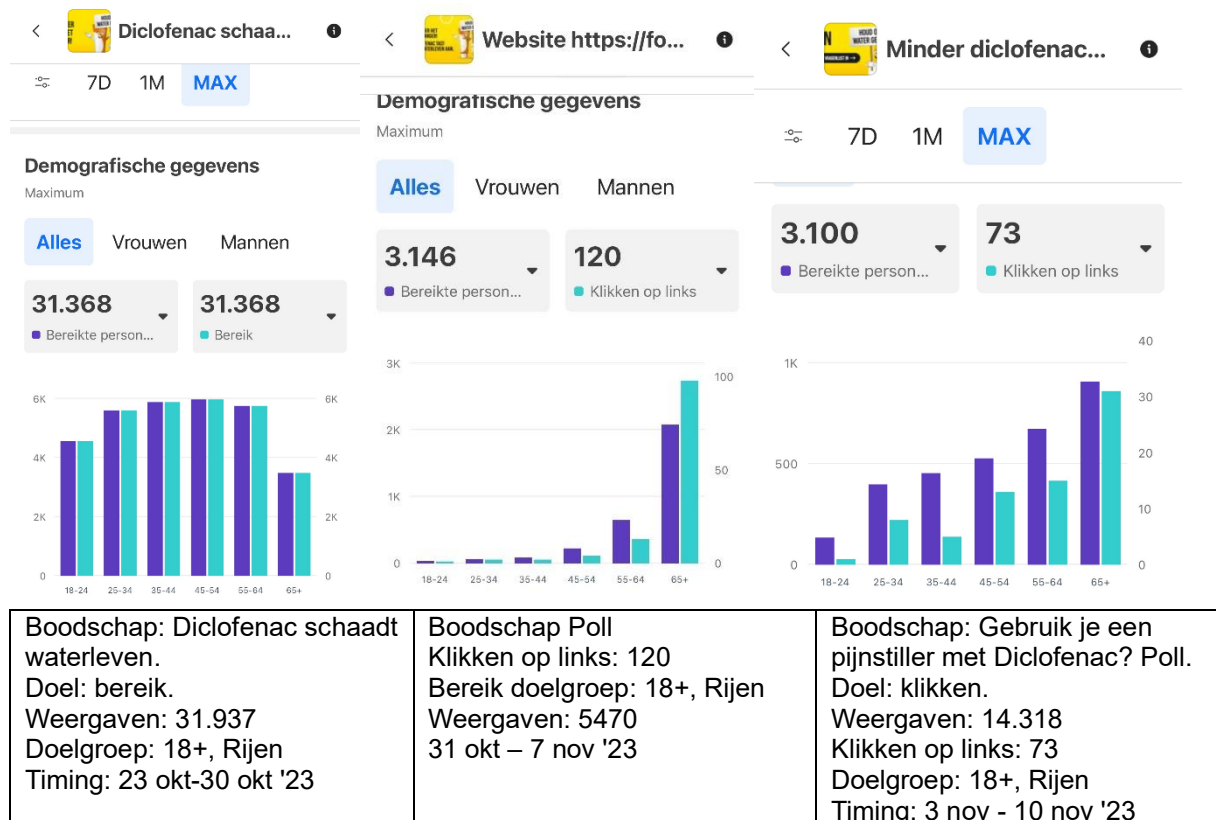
Diclofenac schaa...

7D 1M MAX

Demografische gegevens
Maximum

Alles Vrouwen Mannen

31.368 Bereikte person...
31.368 Bereik

6K 4K 2K 0
6K 4K 2K 0
18-24 25-34 35-44 45-54 55-64 65+

Website https://fo...

Demografische gegevens
Maximum

Alles Vrouwen Mannen

3.146 Bereikte person...
120 Klikken op links

3K 2K 1K 0
100 50 0
18-24 25-34 35-44 45-54 55-64 65+

Minder diclofenac...

7D 1M MAX

3.100 Bereikte person...
73 Klikken op links

1K 500 0
40 30 20 10 0
18-24 25-34 35-44 45-54 55-64 65+

| Boodschap: Diclofenac schaadt waterleven.<br>Doel: bereik.<br>Weergaven: 31.937<br>Doelgroep: 18+, Rijen<br>Timing: 23 okt-30 okt '23 | Boodschap Poll<br>Klikken op links: 120<br>Bereik doelgroep: 18+, Rijen<br>Weergaven: 5470<br>31 okt – 7 nov '23 | Boodschap: Gebruik je een pijnstiller met Diclofenac? Poll.<br>Doel: klikken.<br>Weergaven: 14.318<br>Klikken op links: 73<br>Doelgroep: 18+, Rijen<br>Timing: 3 nov - 10 nov '23 |
|---|---|---|